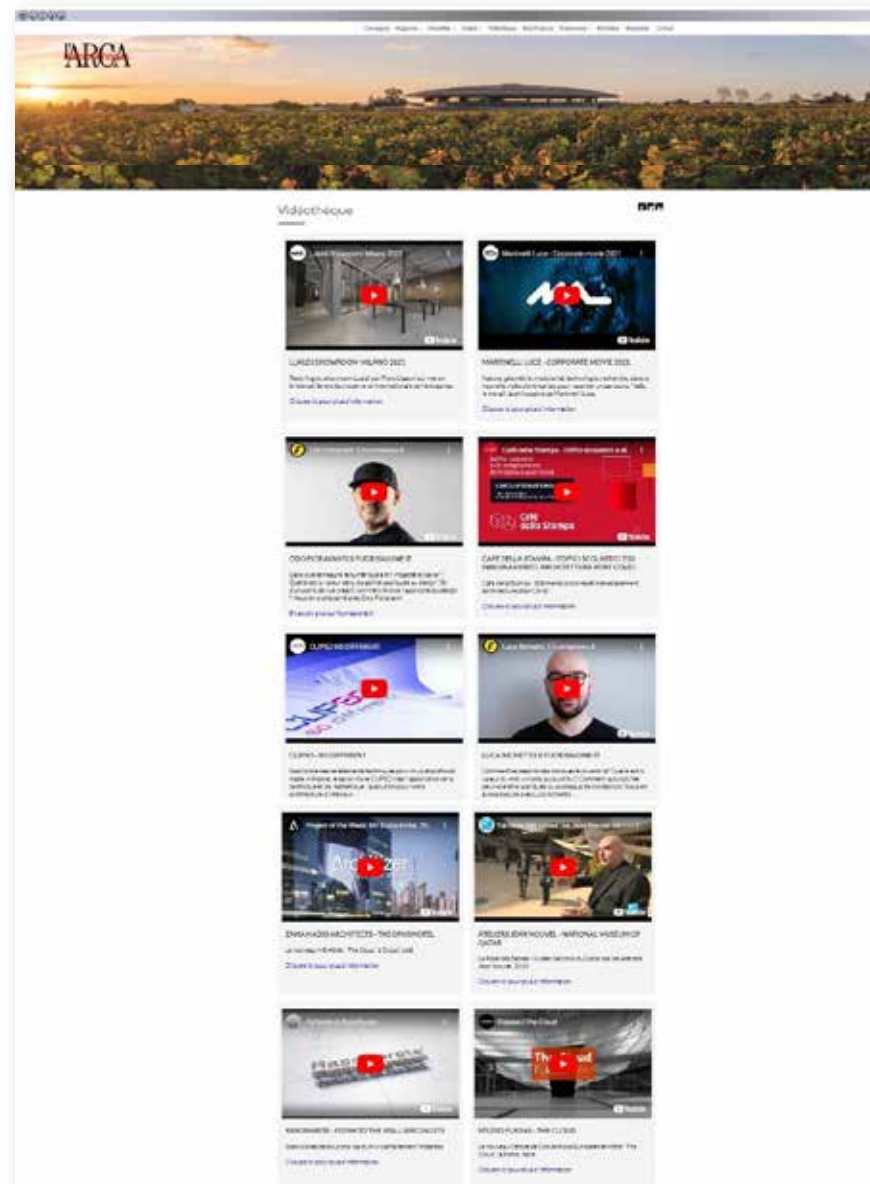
l'ARCA

Vidéothèque

LUALDI SHOWROOM MILANO 2021

MARTINELLI LUCE - CORPORATE MOVIE 2021

Cliquez ici pour plus d'information

CAFE DELLA STAMPA

Cliquez ici pour plus d'information

CUPRA - BCCOPPERMENT

Cliquez ici pour plus d'information

Archizer

ZAHA HADID ARCHITECTS - THE OPUS HOTEL

Cliquez ici pour plus d'information

ATELIERS JEAN NOUVEL - NATIONAL MUSEUM OF QATAR

Cliquez ici pour plus d'information

The Cloud

STUDIO FUKSAS - THE CLOUD

Cliquez ici pour plus d'information

Cliquez ici pour plus d'information